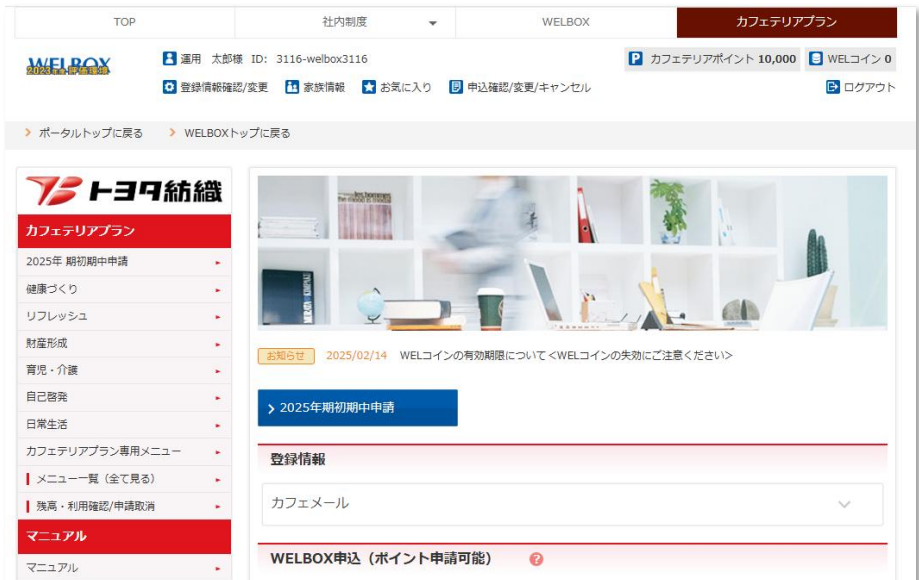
TOP | 社内制度 | WELBOX | カフェテリアプラン

WELBOX
2023年度 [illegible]

運用 太郎様 ID: 3116-welbox3116

カフェテリアポイント 10,000 WELコイン 0

登録情報確認/変更 家族情報 お気に入り 申込確認/変更/キャンセル

ログアウト

ポータルトップに戻る WELBOXトップに戻る

トヨタ紡織

カフェテリアプラン
2025年 期初期中申請
健康づくり
リフレッシュ
財産形成
育児・介護
自己啓発
日常生活
カフェテリアプラン専用メニュー
メニュー一覧（全て見る）
残高・利用確認/申請取消

マニュアル
マニュアル

お知らせ 2025/02/14 WELコインの有効期限について＜WELコインの失効にご注意ください＞

2025年期初期中申請

登録情報

カフェメール

WELBOX申込（ポイント申請可能）